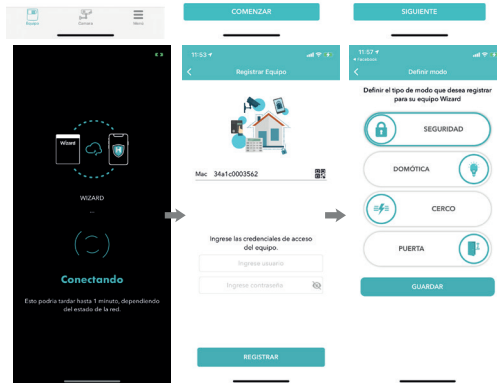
Equipos Cuenta Menú

Wizard

WIZARD

Conectando

Esto podría tardar hasta 1 minuto, dependiendo del estado de la red.

COMENZAR

11:53

Registrar Equipo

Mac 34a1c0003562

Ingrese las credenciales de acceso del equipo.

Ingrese usuario

Ingrese contraseña

REGISTRAR

SIGUIENTE

11:57

Facebook

Definir modo

Definir el tipo de modo que desea registrar para su equipo Wizard

SEGURIDAD

DOMÓTICA

CERCO

PUERTA

GUARDAR